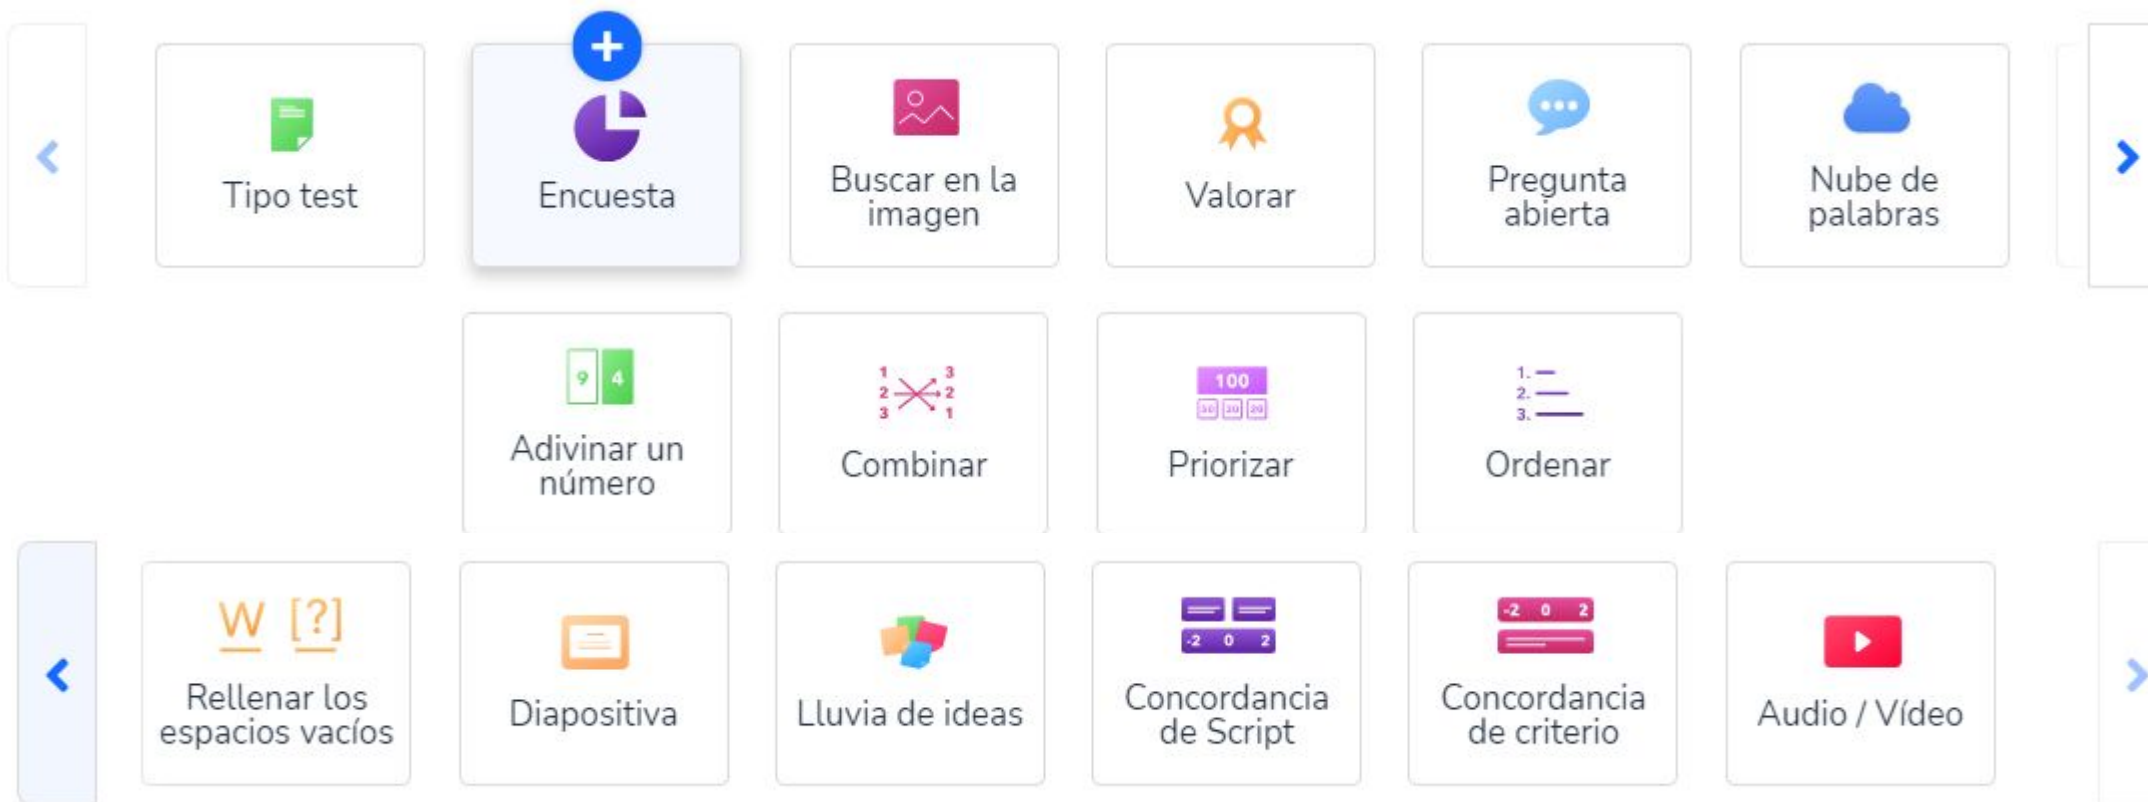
Tipo test

Encuesta

Buscar en la imagen

Valorar

Pregunta abierta

Nube de palabras

9 4

Adivinar un número

1 2 3 3 2 1

Combinar

100

Priorizar

1. 2. 3.

Ordenar

W [?]

Rellenar los espacios vacíos

Diapositiva

Lluvia de ideas

-2 0 2

Concordancia de Script

-2 0 2

Concordancia de criterio

Audio / Vídeo